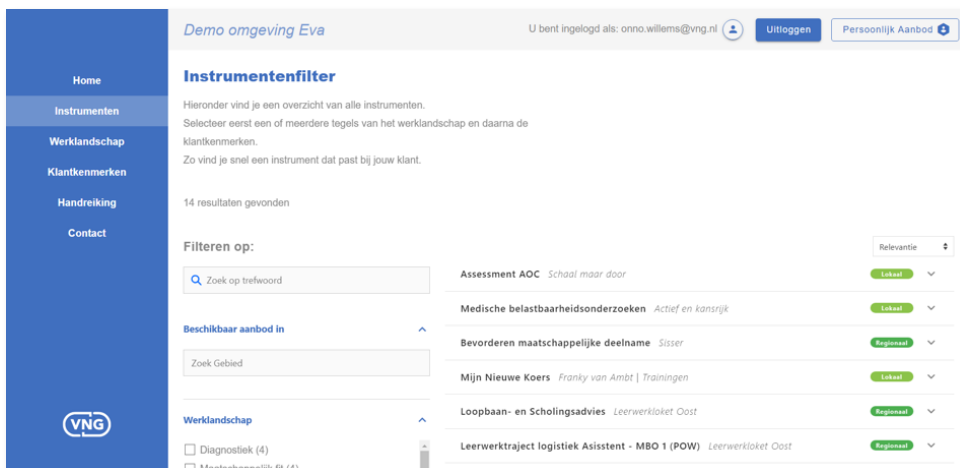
Home
Instrumenten
Werklandschap
Klantkenmerken
Handreiking
Contact

VNG

Demo omgeving Eva

U bent ingelogd als: onno.willems@vng.nl

Uitloggen

Persoonlijk Aanbod

Instrumentenfilter

Hieronder vind je een overzicht van alle instrumenten.
Selecteer eerst een of meerdere tegels van het werklandschap en daarna de klantkenmerken.
Zo vind je snel een instrument dat past bij jouw klant.

14 resultaten gevonden

Filteren op:

Relevantie

Zoek op trefwoord

Beschikbaar aanbod in

Zoek Gebied

Werklandschap

Diagnostiek (4)

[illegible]

Assessment AOC Schaal maar door Lokaal

Medische belastbaarheidsonderzoeken Actief en kansrijk Lokaal

Bevorderen maatschappelijke deelname Sisser Regionaal

Mijn Nieuwe Koers Franky van Ambt | Trainingen Lokaal

Loopbaan- en Scholingsadvies Leerwerkloket Oost Regionaal

Leerwerktraject logistiek Asisstent - MBO 1 (POW) Leerwerkloket Oost Regionaal